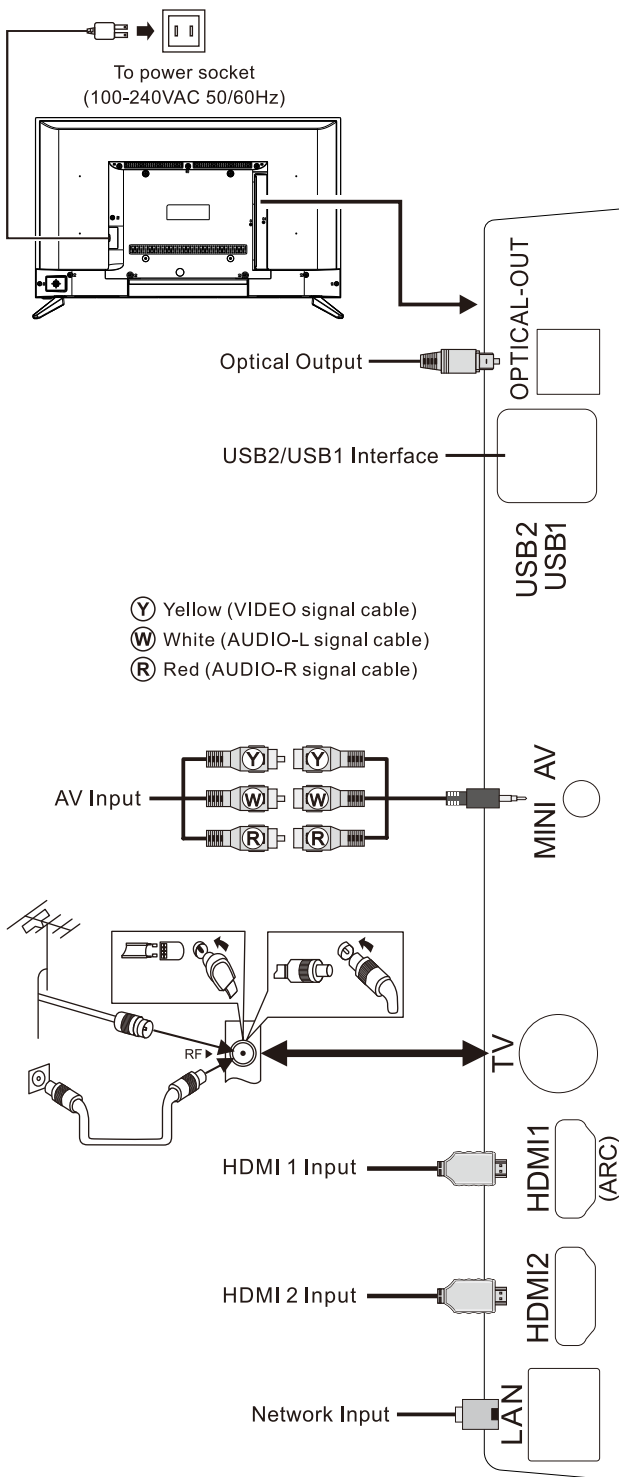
To power socket
(100-240VAC 50/60Hz)

OPTICAL-OUT

Optical Output

USB2/USB1 Interface

USB2
USB1

Y Yellow (VIDEO signal cable)
W White (AUDIO-L signal cable)
R Red (AUDIO-R signal cable)

Y Y
AV Input
W W
R R

MINI AV

RF

TV

HDMI 1 Input

HDMI1
(ARC)

HDMI 2 Input

HDMI2

Network Input

LAN